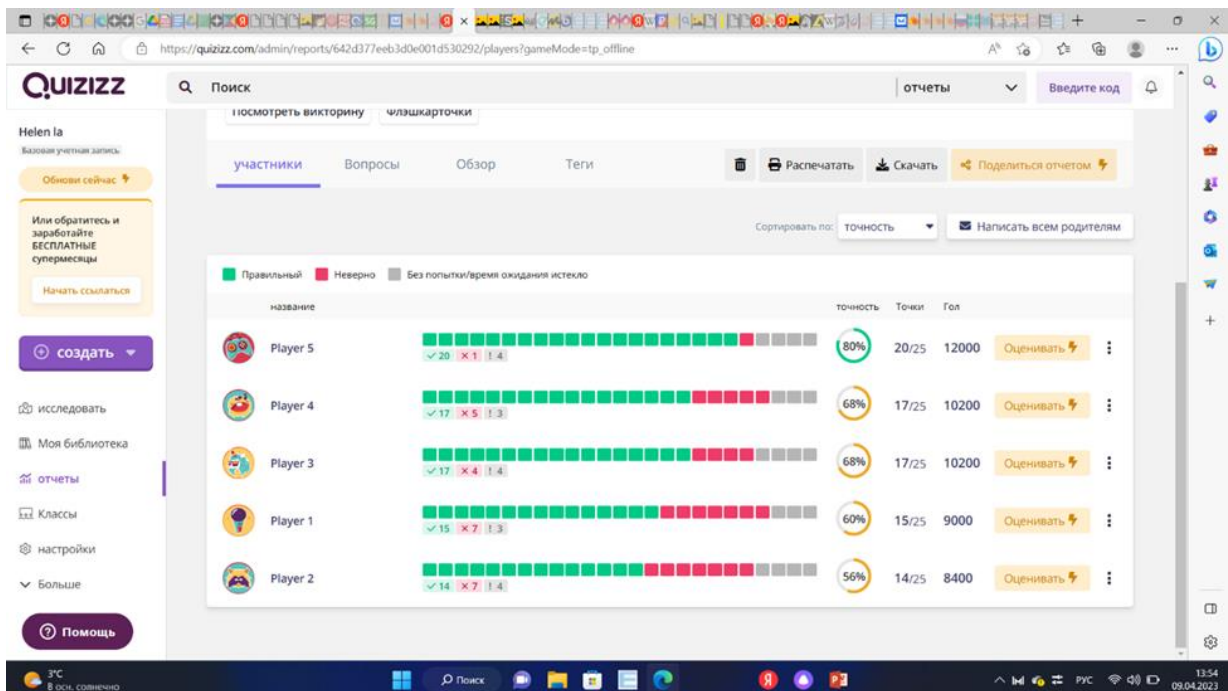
https://quizizz.com/admin/reports/642d377eeb3d0e001d530292/players?gameMode=tp_offline

Quizizz

Поиск

отчеты

Введите код

Helen la
Базовая учетная запись

Обнови сейчас

Или обратитесь и заработайте БЕСПЛАТНЫЕ супермесяцы

Начать ссылаться

создать

исследовать
Моя библиотека
отчеты
Классы
настройки
Больше

Помощь

Посмотреть викторину   Флэшкарточки

участники   Вопросы   Обзор   Теги

Распечатать   Скачать   Поделиться отчетом

Сортировать по: точность

Написать всем родителям

Правильный   Неверно   Без попытки/время ожидания истекло

| название | | точность | Точки | Гол | |
|---|---|---|---|---|---|
| Player 5 | ✓20 ✕1 ! 4 | 80% | 20/25 | 12000 | Оценивать |
| Player 4 | ✓17 ✕5 ! 3 | 68% | 17/25 | 10200 | Оценивать |
| Player 3 | ✓17 ✕4 ! 4 | 68% | 17/25 | 10200 | Оценивать |
| Player 1 | ✓15 ✕7 ! 3 | 60% | 15/25 | 9000 | Оценивать |
| Player 2 | ✓14 ✕7 ! 4 | 56% | 14/25 | 8400 | Оценивать |

3°C
8 осн. солнечно

Поиск

РУС
13:54
09.04.2023